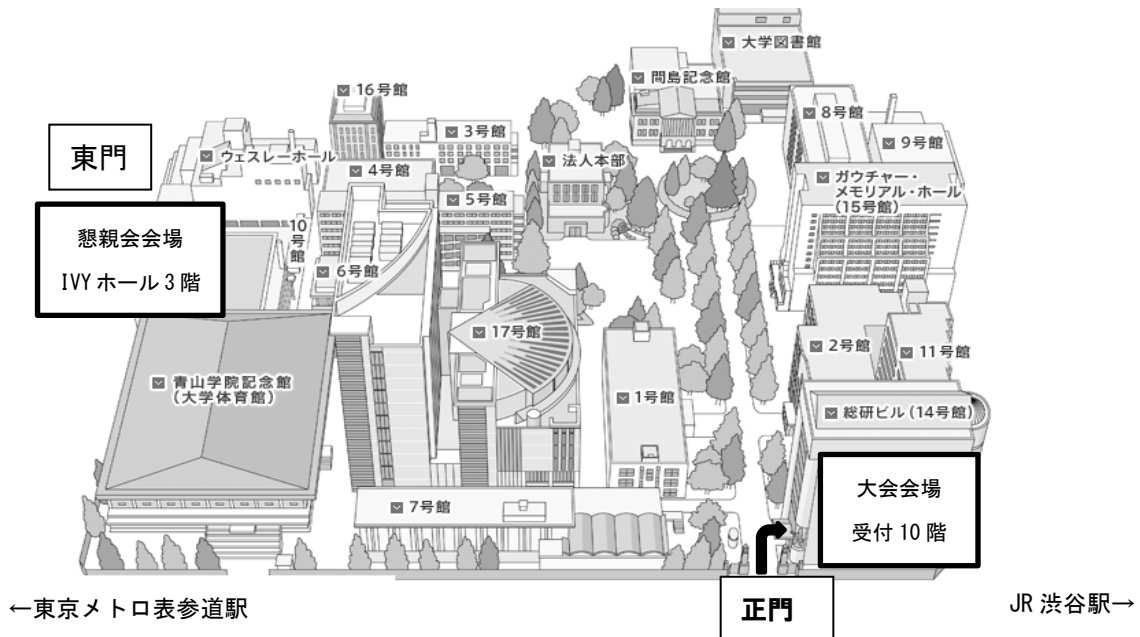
大学図書館

間島記念館

16号館

8号館

9号館

3号館

東門

ウェスレーホール

法人本部

4号館

ガウチャー・メモリアル・ホール（15号館）

5号館

懇親会会場

IVY ホール 3 階

10号館

6号館

17号館

2号館

11号館

青山学院記念館（大学体育館）

1号館

総研ビル（14号館）

大会会場

受付 10 階

7号館

←東京メトロ表参道駅

正門

JR 渋谷駅→